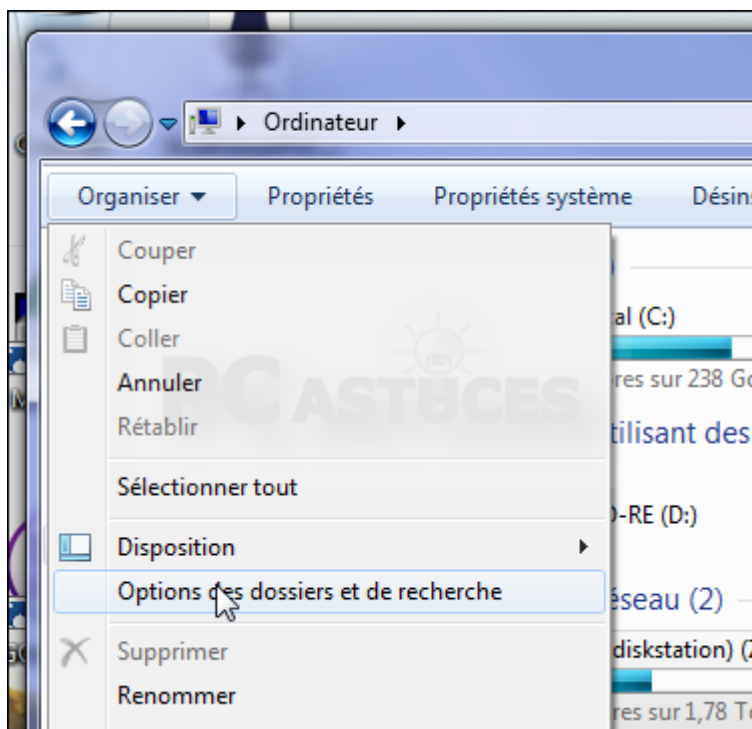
Ordinateur

Organiser ▾ Propriétés Propriétés système Désins

Couper
Copier
Coller
Annuler
Rétablir
Sélectionner tout
Disposition
Options des dossiers et de recherche
Supprimer
Renommer

al (C:)
res sur 238 Go
tilisant des
D-RE (D:)
éseau (2)
diskstation) (
res sur 1,78 T

PC ASTUCES